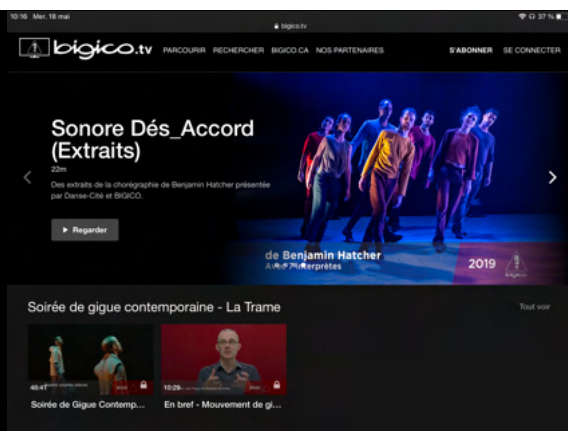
10:16 Mer. 18 mai

bigico.tv

37 %

bigico.tv PARCOURIR RECHERCHER BIGICO.CA NOS PARTENAIRES

S'ABONNER SE CONNECTER

Sonore Dés_Accord (Extraits)

22m

Des extraits de la chorégraphie de Benjamin Hatcher présentée par Danse-Cité et BIGICO.

▶ Regarder

de Benjamin Hatcher

Avec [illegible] interprètes

2019

Soirée de gigue contemporaine - La Trame

Tout voir

48:41

Soirée de Gigue Contemp...

10:29

En bref - Mouvement de gi...